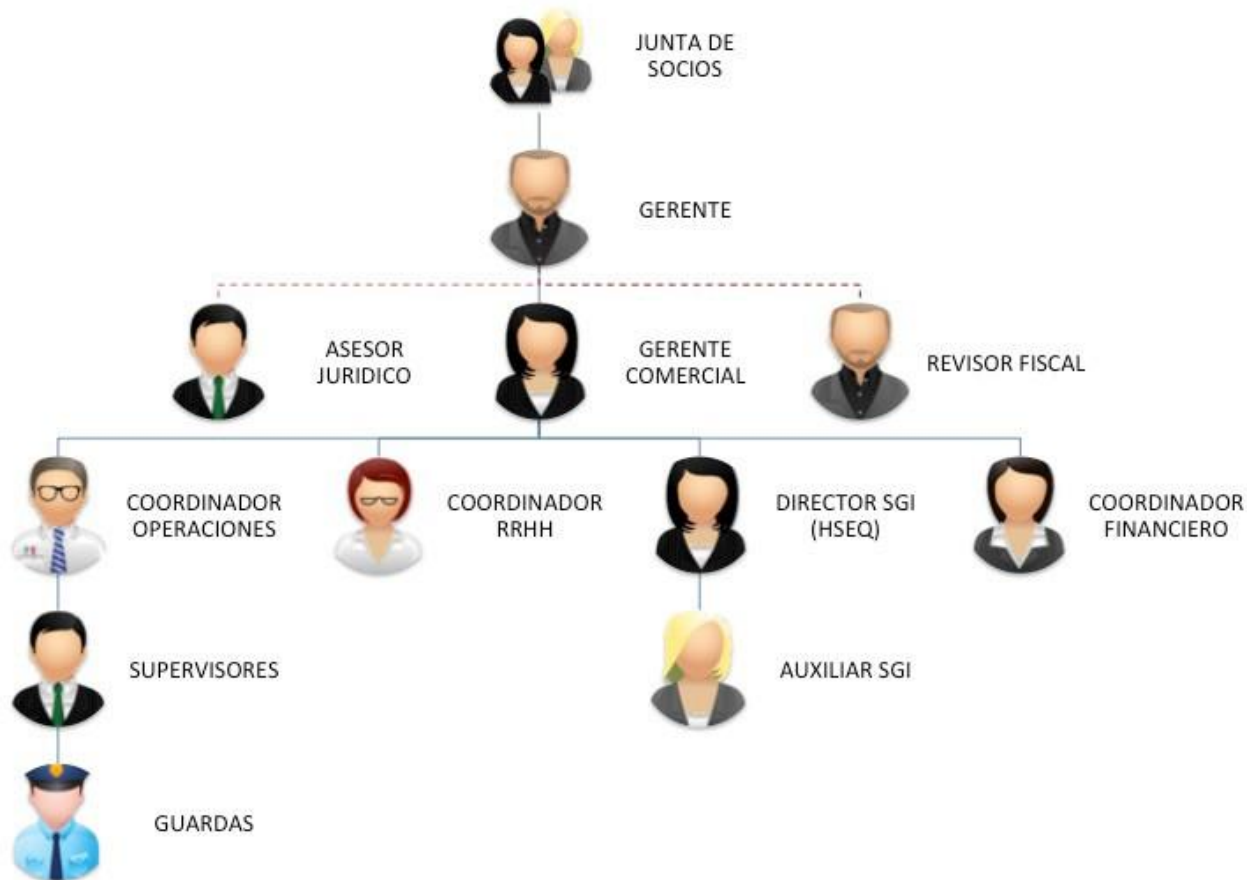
JUNTA DE SOCIOS

GERENTE

ASESOR JURIDICO

GERENTE COMERCIAL

REVISOR FISCAL

COORDINADOR OPERACIONES

COORDINADOR RRHH

DIRECTOR SGI (HSEQ)

COORDINADOR FINANCIERO

SUPERVISORES

AUXILIAR SGI

GUARDAS